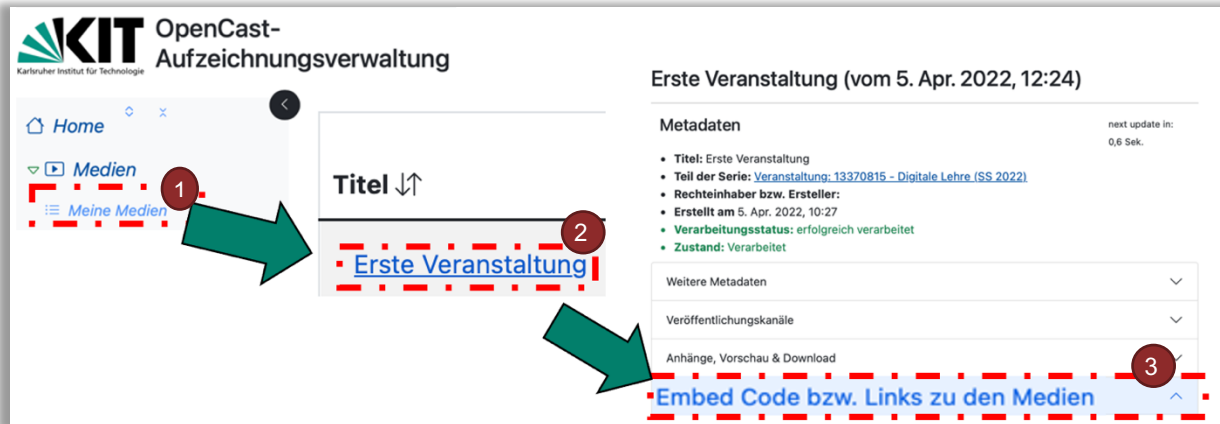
KIT
Karlsruher Institut für Technologie

OpenCast-Aufzeichnungsverwaltung

Home

Medien

Meine Medien

1

Titel ↓↑

2

Erste Veranstaltung

Erste Veranstaltung (vom 5. Apr. 2022, 12:24)

Metadaten

next update in: 0,6 Sek.

- **Titel:** Erste Veranstaltung
- **Teil der Serie:** Veranstaltung: 13370815 - Digitale Lehre (SS 2022)
- **Rechteinhaber bzw. Ersteller:**
- **Erstellt am** 5. Apr. 2022, 10:27
- **Verarbeitungsstatus:** erfolgreich verarbeitet
- **Zustand:** Verarbeitet

Weitere Metadaten

Veröffentlichungskanäle

Anhänge, Vorschau & Download

3

Embed Code bzw. Links zu den Medien